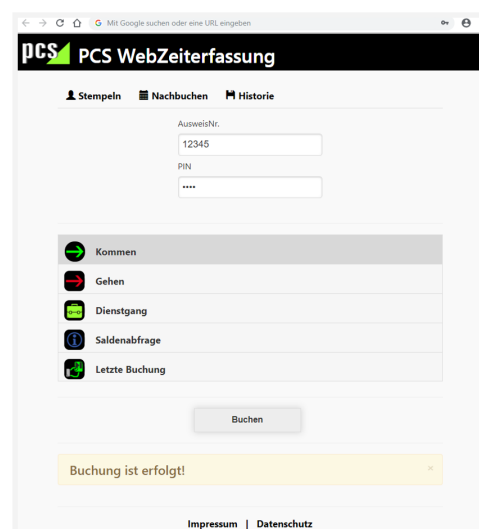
Mit Google suchen oder eine URL eingeben

pcs PCS WebZeiterfassung

Stempeln Nachbuchen Historie

AusweisNr.

12345

PIN

••••

Kommen

Gehen

Dienstgang

Saldenabfrage

Letzte Buchung

Buchen

Buchung ist erfolgt!

×

Impressum | Datenschutz